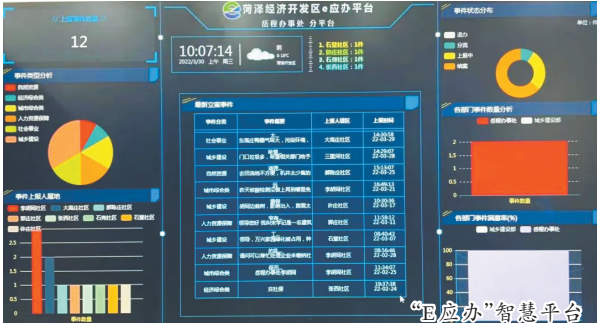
菏泽经济开发区e应办平台

岳程办事处 分平台

上报事件数量

12

10:07:14

2022/3/30 上午 周三

1. 石堂社区：1件

2. 颜庄社区：1件

3. 石堂社区：1件

4. 张西社区：1件

事件类型分析

自然资源

经济综合类

城市综合类

人力资源保障

社会事业

城乡建设

事件上报人属地

大禹山社区

李师阿社区

石埠社区

颜庄社区

张西社区

石堂社区

许庄社区

事件数量

最新立案事件

| 事件分类 | 事件概要 | 上报人属地 | 上报时间 |
|---|---|---|---|
| 社会事业 | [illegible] | 大禹山社区 | 14:30:58 22-03-29 |
| 城乡建设 | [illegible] | 三里河社区 | 14:29:07 22-03-29 |
| 自然资源 | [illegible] | 颜庄社区 | 14:25:34 22-03-29 |
| 城市综合类 | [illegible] | 李师阿社区 | 16:49:13 22-03-28 |
| 城乡建设 | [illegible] | 许庄社区 | 10:30:35 22-03-29 |
| 人力资源保障 | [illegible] | 石堂社区 | 11:59:12 22-03-26 |
| 城乡建设 | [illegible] | 石堂社区 | 09:40:43 22-03-29 |
| 人力资源保障 | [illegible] | 李师阿社区 | 09:54:46 22-03-29 |
| 城市综合类 | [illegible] | 李师阿社区 | 13:24:07 22-03-25 |
| 经济综合类 | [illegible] | 李师阿社区 | 19:17:38 22-03-24 |

事件状态分布

退办

分流

结案

待处置

各部门事件数量分析

城乡建设部

岳程办事处

事件数量

各部门事件满意率(%)

城乡建设部

岳程办事处

“E应办”智慧平台